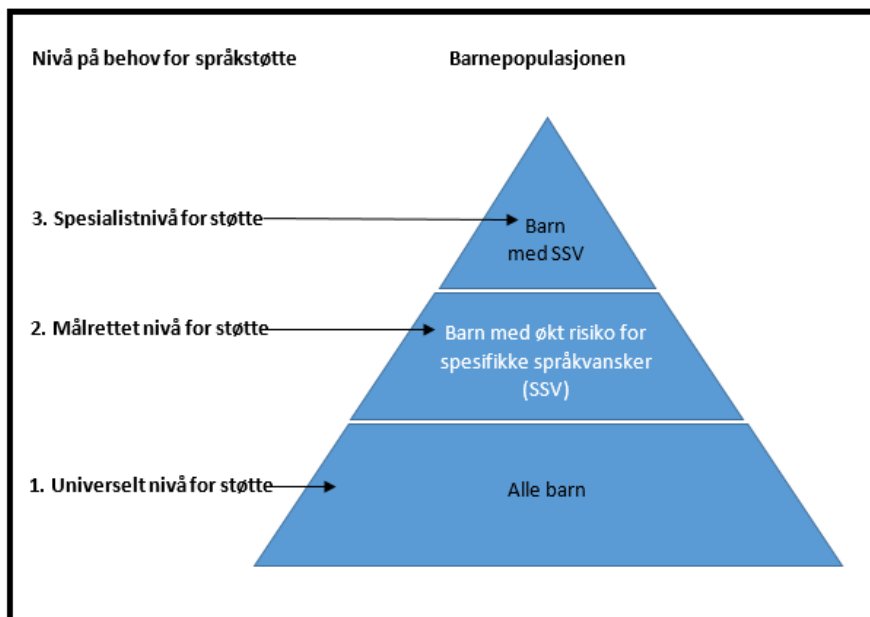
Nivå på behov for språkstøtte

Barnepopulasjonen

3. Spesialistnivå for støtte

Barn med SSV

2. Målrettet nivå for støtte

Barn med økt risiko for spesifikke språkvansker (SSV)

1. Universelt nivå for støtte

Alle barn